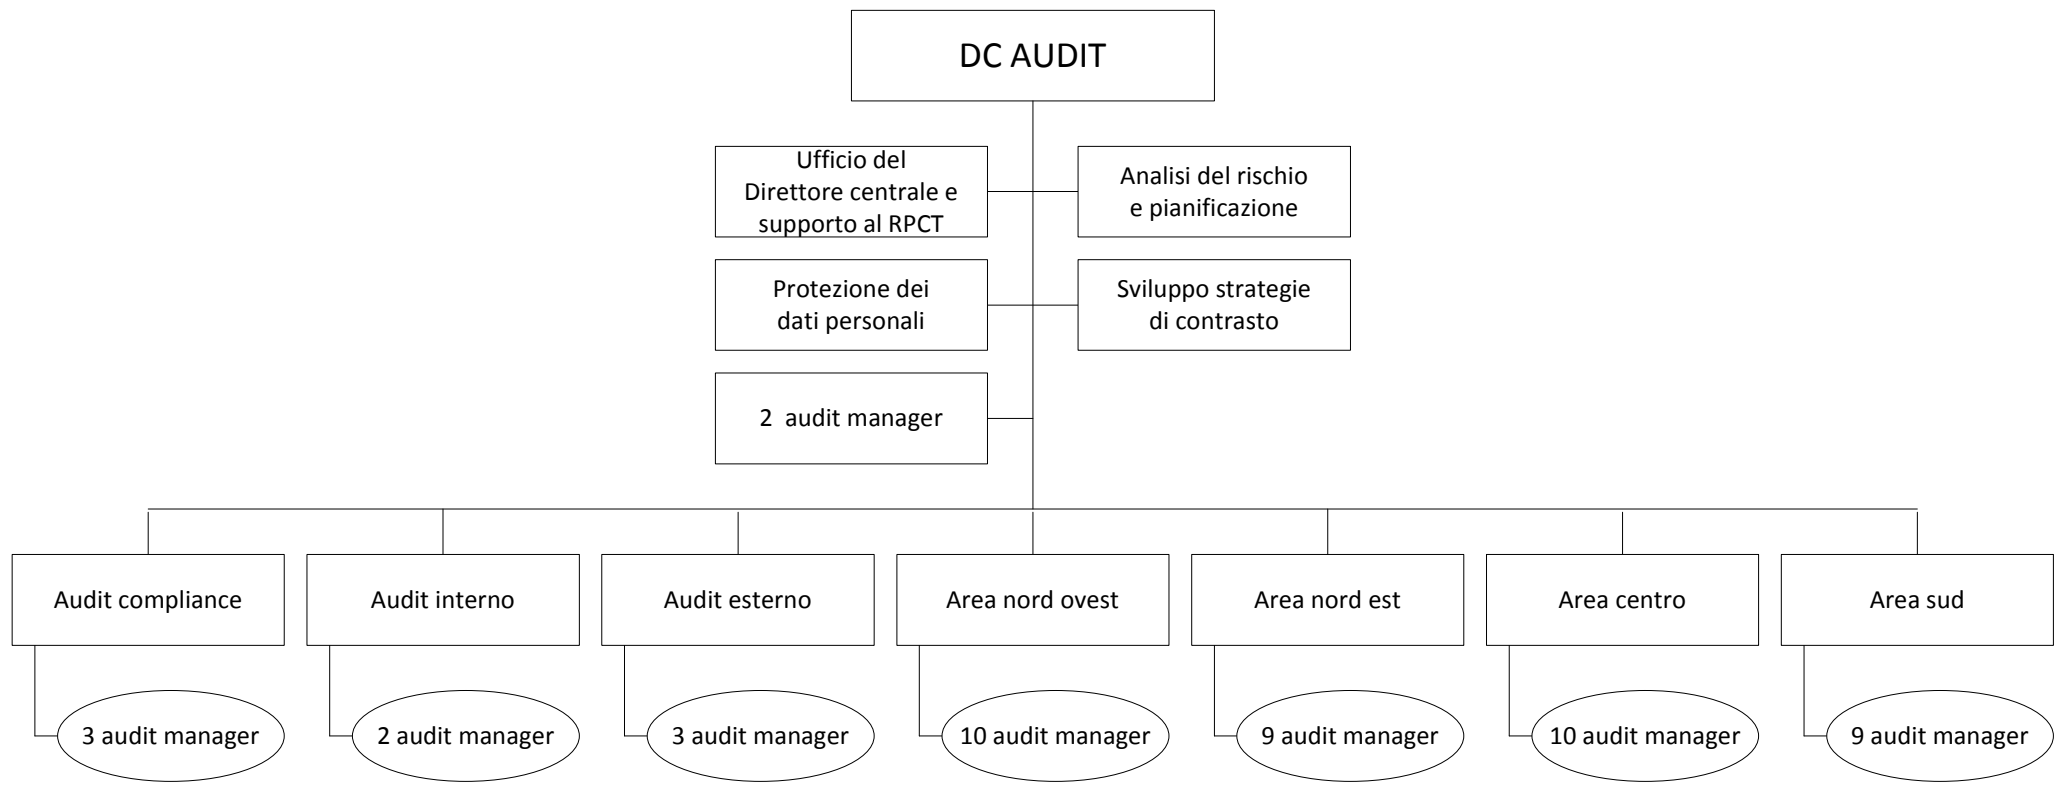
DC AUDIT

Ufficio del Direttore centrale e supporto al RPCT

Analisi del rischio e pianificazione

Protezione dei dati personali

Sviluppo strategie di contrasto

2 audit manager

Audit compliance

3 audit manager

Audit interno

2 audit manager

Audit esterno

3 audit manager

Area nord ovest

10 audit manager

Area nord est

9 audit manager

Area centro

10 audit manager

Area sud

9 audit manager